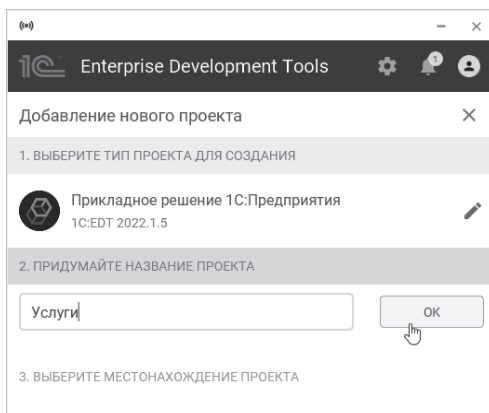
(ω)

1С Enterprise Development Tools

1

Добавление нового проекта

1. ВЫБЕРИТЕ ТИП ПРОЕКТА ДЛЯ СОЗДАНИЯ

Прикладное решение 1С:Предприятия
1C:EDT 2022.1.5

2. ПРИДУМАЙТЕ НАЗВАНИЕ ПРОЕКТА

Услуги

ОК

3. ВЫБЕРИТЕ МЕСТОНАХОЖДЕНИЕ ПРОЕКТА